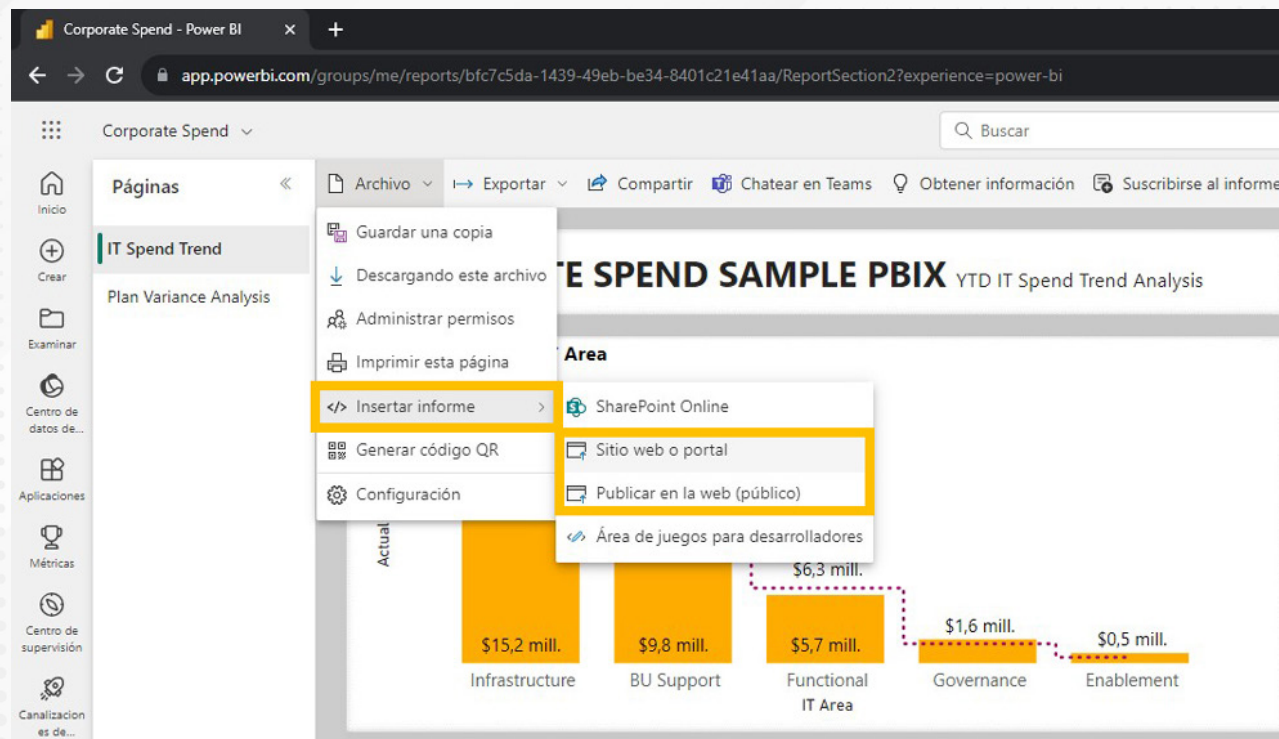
Corporate Spend - Power BI ×
+
app.powerbi.com/groups/me/reports/bfc7c5da-1439-49eb-be34-8401c21e41aa/ReportSection2?experience=power-bi

Corporate Spend
Buscar

Inicio
Crear
Examinar
Centro de datos de...
Aplicaciones
Métricas
Centro de supervisión
Canalizaciones de...

Páginas
IT Spend Trend
Plan Variance Analysis

Archivo
Exportar
Compartir
Chatear en Teams
Obtener información
Suscribirse al informe

Guardar una copia
Descargando este archivo
Administrar permisos
Imprimir esta página
Insertar informe
Generar código QR
Configuración

SharePoint Online
Sitio web o portal
Publicar en la web (público)
Área de juegos para desarrolladores

TE SPEND SAMPLE PBIX YTD IT Spend Trend Analysis

Area

Actual

$6,3 mill.
$1,6 mill.
$0,5 mill.
$15,2 mill.
$9,8 mill.
$5,7 mill.
Infrastructure
BU Support
Functional
Governance
Enablement
IT Area